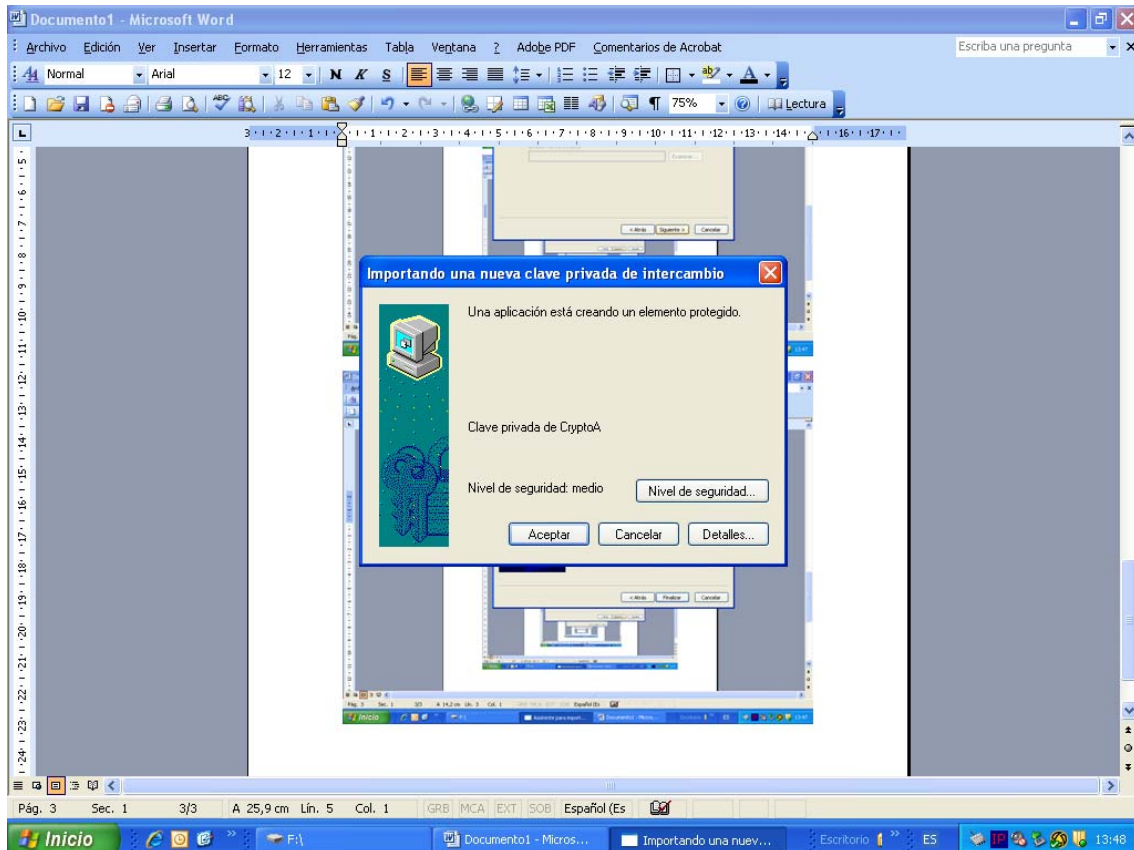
Documento1 - Microsoft Word

Archivo Edición Ver Insertar Formato Herramientas Tabla Ventana ? Adobe PDF Comentarios de Acrobat

Escriba una pregunta

Normal Arial 12 N K S

75% Lectura

Importando una nueva clave privada de intercambio

Una aplicación está creando un elemento protegido.

Clave privada de CryptoA

Nivel de seguridad: medio

Nivel de seguridad...

Aceptar Cancelar Detalles...

< Atrás Siguiente > Cancelar

< Atrás Finalizar Cancelar

Pág. 3 Sec. 1 3/3 A 25,9 cm Lín. 5 Col. 1 GRB MCA EXT SOB Español (Es

Inicio F:\ Documento1 - Micros... Importando una nuev... Escritorio ES 13:48